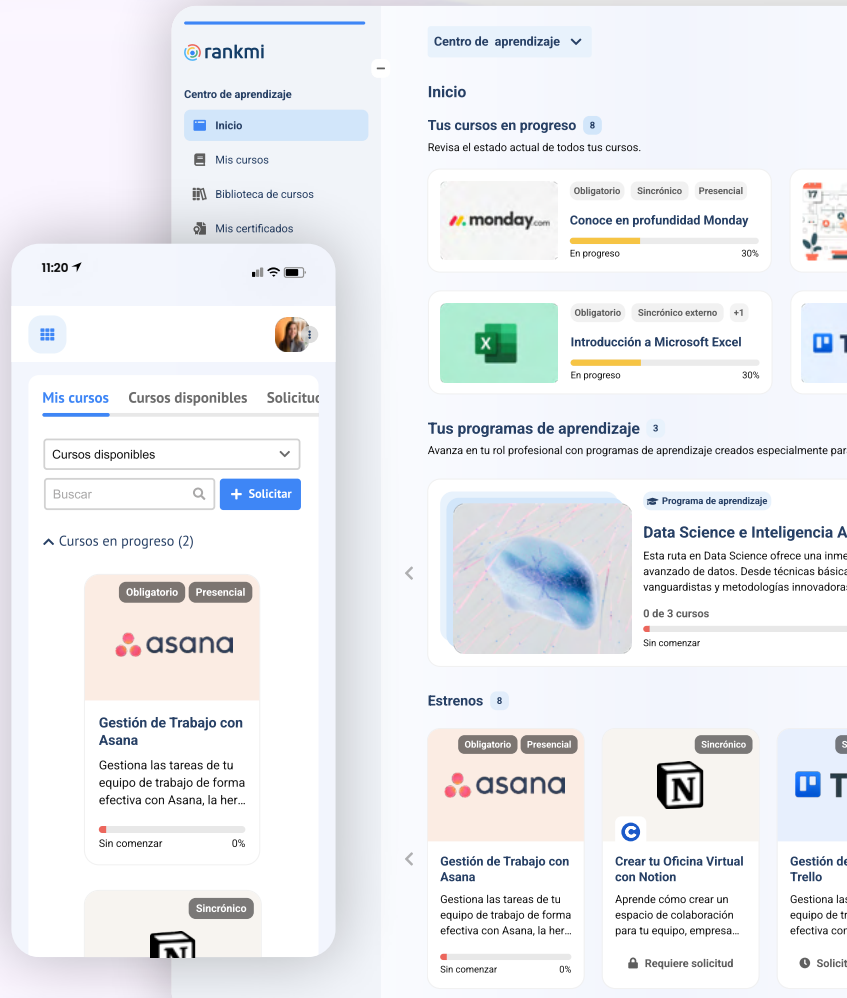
rankmi

Centro de aprendizaje

Inicio

Mis cursos

Biblioteca de cursos

Mis certificados

Centro de aprendizaje

Inicio

Tus cursos en progreso 8

Revisa el estado actual de todos tus cursos.

monday.com

Obligatorio Sincrónico Presencial

Conoce en profundidad Monday

En progreso 30%

Obligatorio Sincrónico externo +1

Introducción a Microsoft Excel

En progreso 30%

Tus programas de aprendizaje 3

Avanza en tu rol profesional con programas de aprendizaje creados especialmente par

Programa de aprendizaje

Data Science e Inteligencia A

Esta ruta en Data Science ofrece una inme avanzado de datos. Desde técnicas básica vanguardistas y metodologías innovadoras

0 de 3 cursos

Sin comenzar

Estrenos 8

Obligatorio Presencial

asana

Gestión de Trabajo con Asana

Gestiona las tareas de tu equipo de trabajo de forma efectiva con Asana, la her...

Sin comenzar 0%

Sincrónico

Crear tu Oficina Virtual con Notion

Aprende cómo crear un espacio de colaboración para tu equipo, empresa...

Requiere solicitud

Gestión de Trello

Gestiona las equipo de tr efectiva con

Solicit

11:20

Mis cursos Cursos disponibles Solicitu

Cursos disponibles

Buscar

+ Solicitar

Cursos en progreso (2)

Obligatorio Presencial

asana

Gestión de Trabajo con Asana

Gestiona las tareas de tu equipo de trabajo de forma efectiva con Asana, la her...

Sin comenzar 0%

Sincrónico